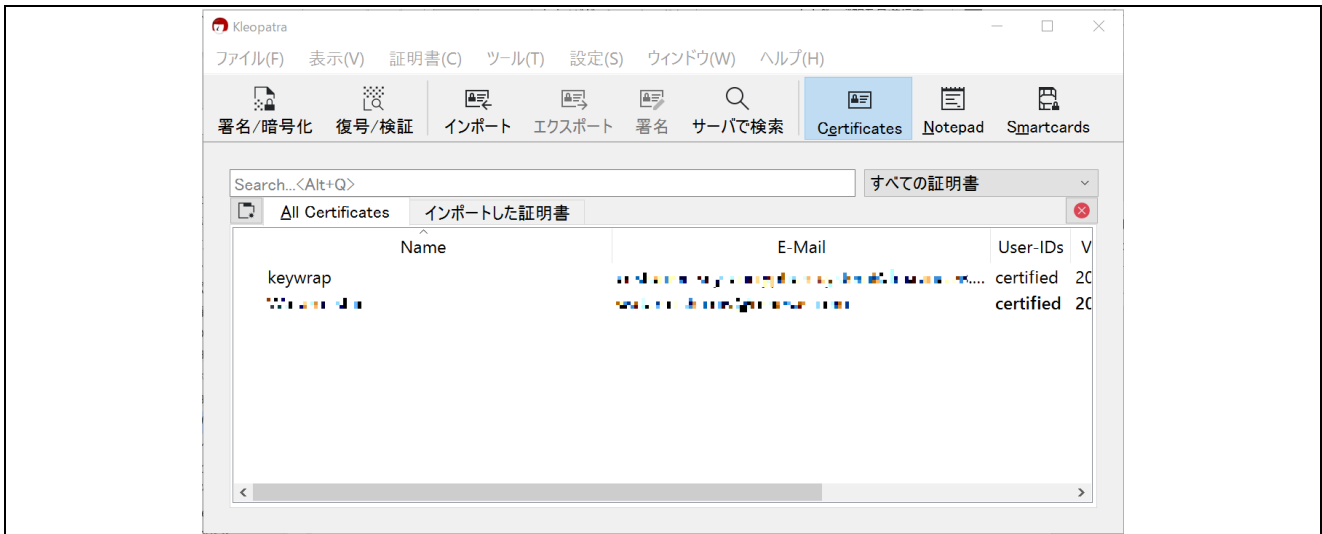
Kleopatra

ファイル(F) 表示(V) 証明書(C) ツール(T) 設定(S) ウィンドウ(W) ヘルプ(H)

署名/暗号化 復号/検証 インポート エクスポート 署名 サーバで検索 Certificates Notepad Smartcards

Search...<Alt+Q>

すべての証明書

All Certificates インポートした証明書

| Name | E-Mail | User-IDs | V |
|---|---|---|---|
| keywrap | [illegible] | certified | 20 |
| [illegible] | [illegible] | certified | 20 |